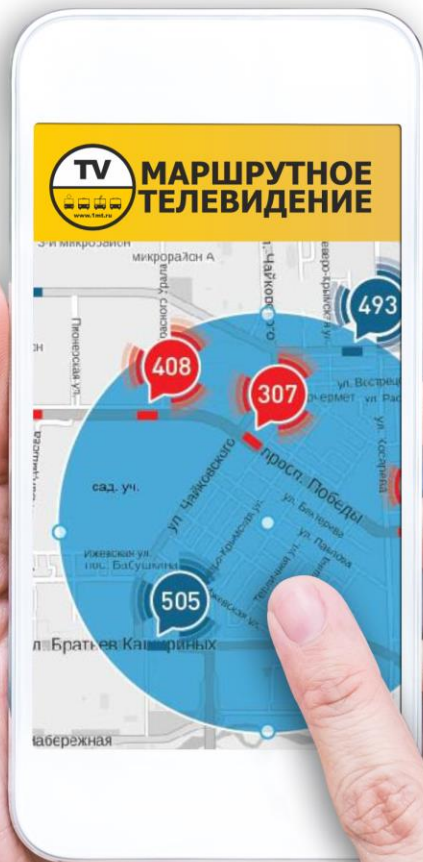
TV
www.1mt.ru
МАРШРУТНОЕ ТЕЛЕВИДЕНИЕ

микрорайон А
3-й микрорайон
Чайковского
Северо-Крымская
493
408
307
ул. Бестрецова
Пионерская ул.
Урала
просп. Победы
ул. Чайковского
сад. уч.
ул. Беляева
ул. Паршова
Ижевская ул.
пос. Бабушкина
505
Братьев Кашириных
Набережная